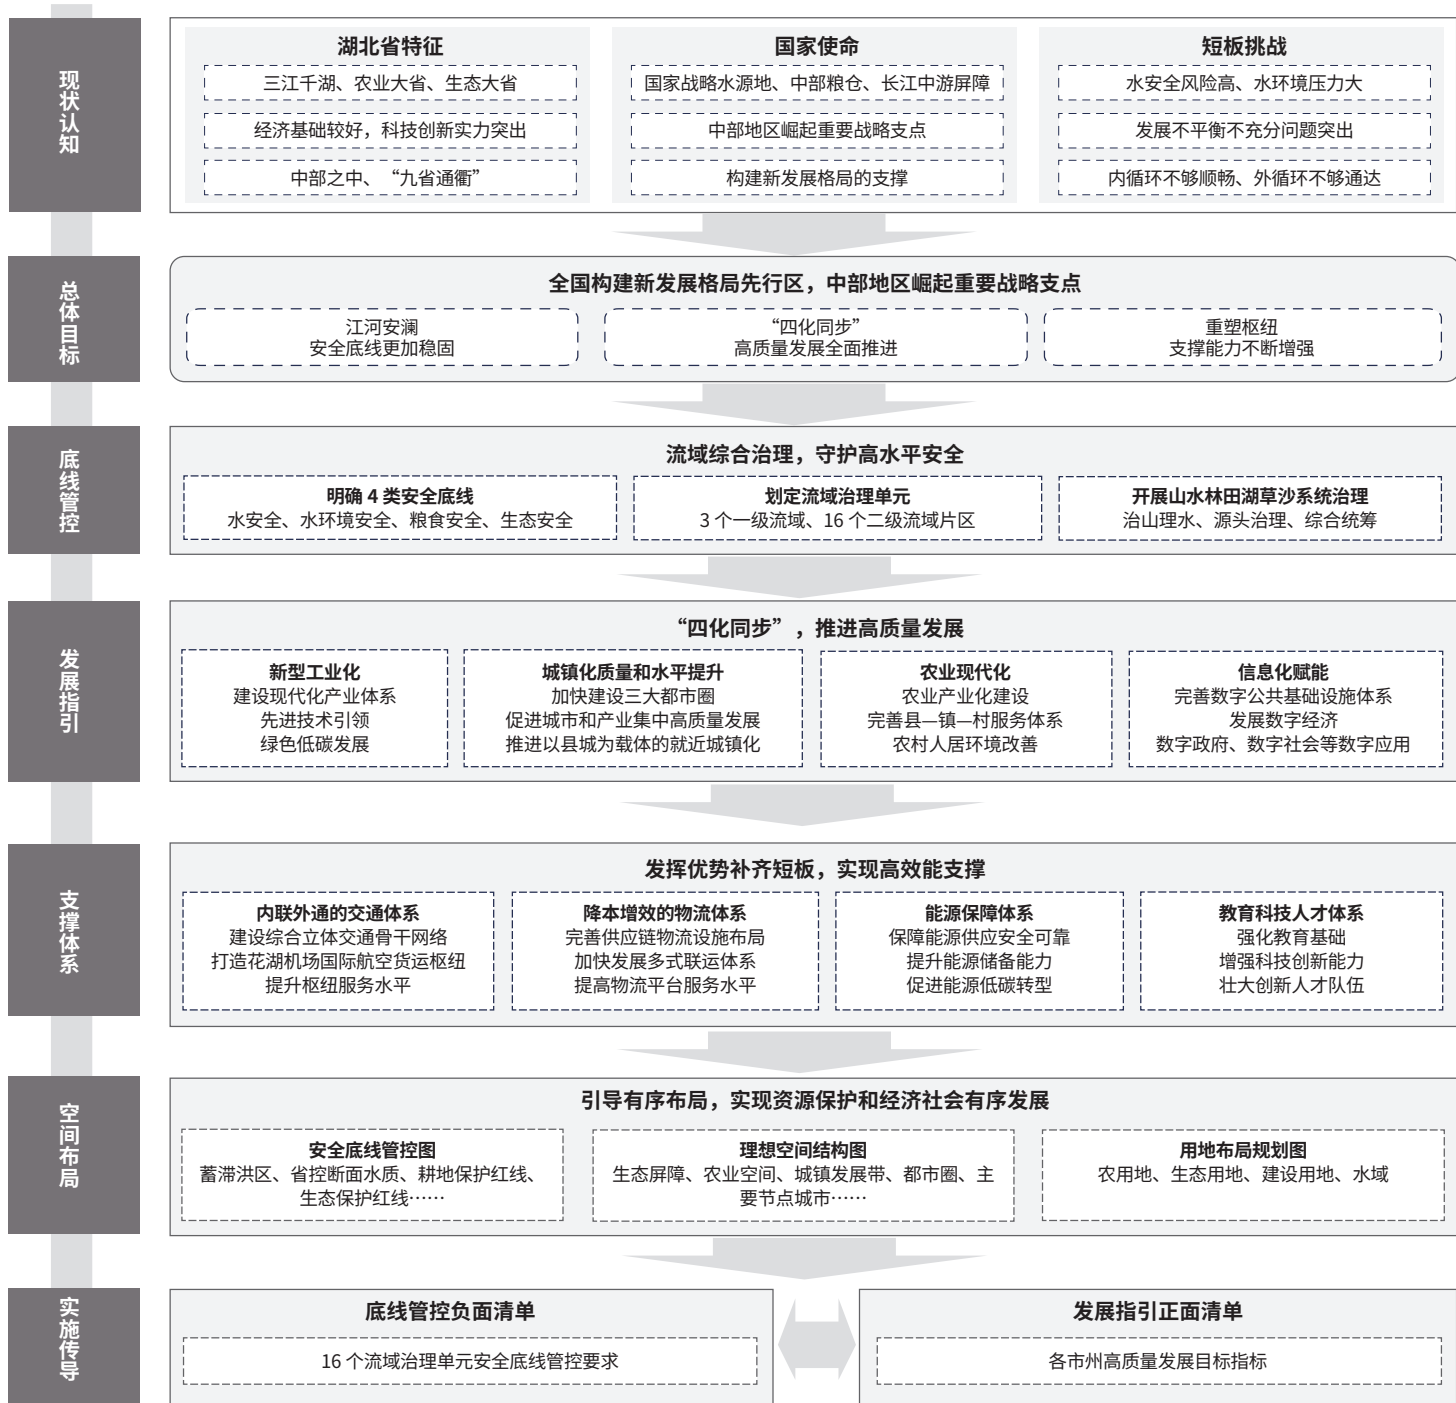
现状认知

湖北省特征
三江千湖、农业大省、生态大省
经济基础较好，科技创新实力突出
中部之中、“九省通衢”

国家使命
国家战略水源地、中部粮仓、长江中游屏障
中部地区崛起重要战略支点
构建新发展格局的支撑

短板挑战
水安全风险高、水环境压力大
发展不平衡不充分问题突出
内循环不够顺畅、外循环不够通达

总体目标

全国构建新发展格局先行区，中部地区崛起重要战略支点
江河安澜
安全底线更加稳固
“四化同步”
高质量发展全面推进
重塑枢纽
支撑能力不断增强

底线管控

流域综合治理，守护高水平安全
明确 4 类安全底线
水安全、水环境安全、粮食安全、生态安全
划定流域治理单元
3 个一级流域、16 个二级流域片区
开展山水林田湖草沙系统治理
治山理水、源头治理、综合统筹

发展指引

“四化同步”，推进高质量发展
新型工业化
建设现代化产业体系
先进技术引领
绿色低碳发展
城镇化质量和水平提升
加快建设三大都市圈
促进城市和产业集中高质量发展
推进以县城为载体的就近城镇化
农业现代化
农业产业化建设
完善县—镇—村服务体系
农村人居环境改善
信息化赋能
完善数字公共基础设施体系
发展数字经济
数字政府、数字社会等数字应用

支撑体系

发挥优势补齐短板，实现高效能支撑
内联外通的交通体系
建设综合立体交通骨干网络
打造花湖机场国际航空货运枢纽
提升枢纽服务水平
降本增效的物流体系
完善供应链物流设施布局
加快发展多式联运体系
提高物流平台服务水平
能源保障体系
保障能源供应安全可靠
提升能源储备能力
促进能源低碳转型
教育科技人才体系
强化教育基础
增强科技创新能力
壮大创新人才队伍

空间布局

引导有序布局，实现资源保护和经济社会有序发展
安全底线管控图
蓄滞洪区、省控断面水质、耕地保护红线、生态保护红线……
理想空间结构图
生态屏障、农业空间、城镇发展带、都市圈、主要节点城市……
用地布局规划图
农用地、生态用地、建设用地、水域

实施传导

底线管控负面清单
16 个流域治理单元安全底线管控要求
发展指引正面清单
各市州高质量发展目标指标